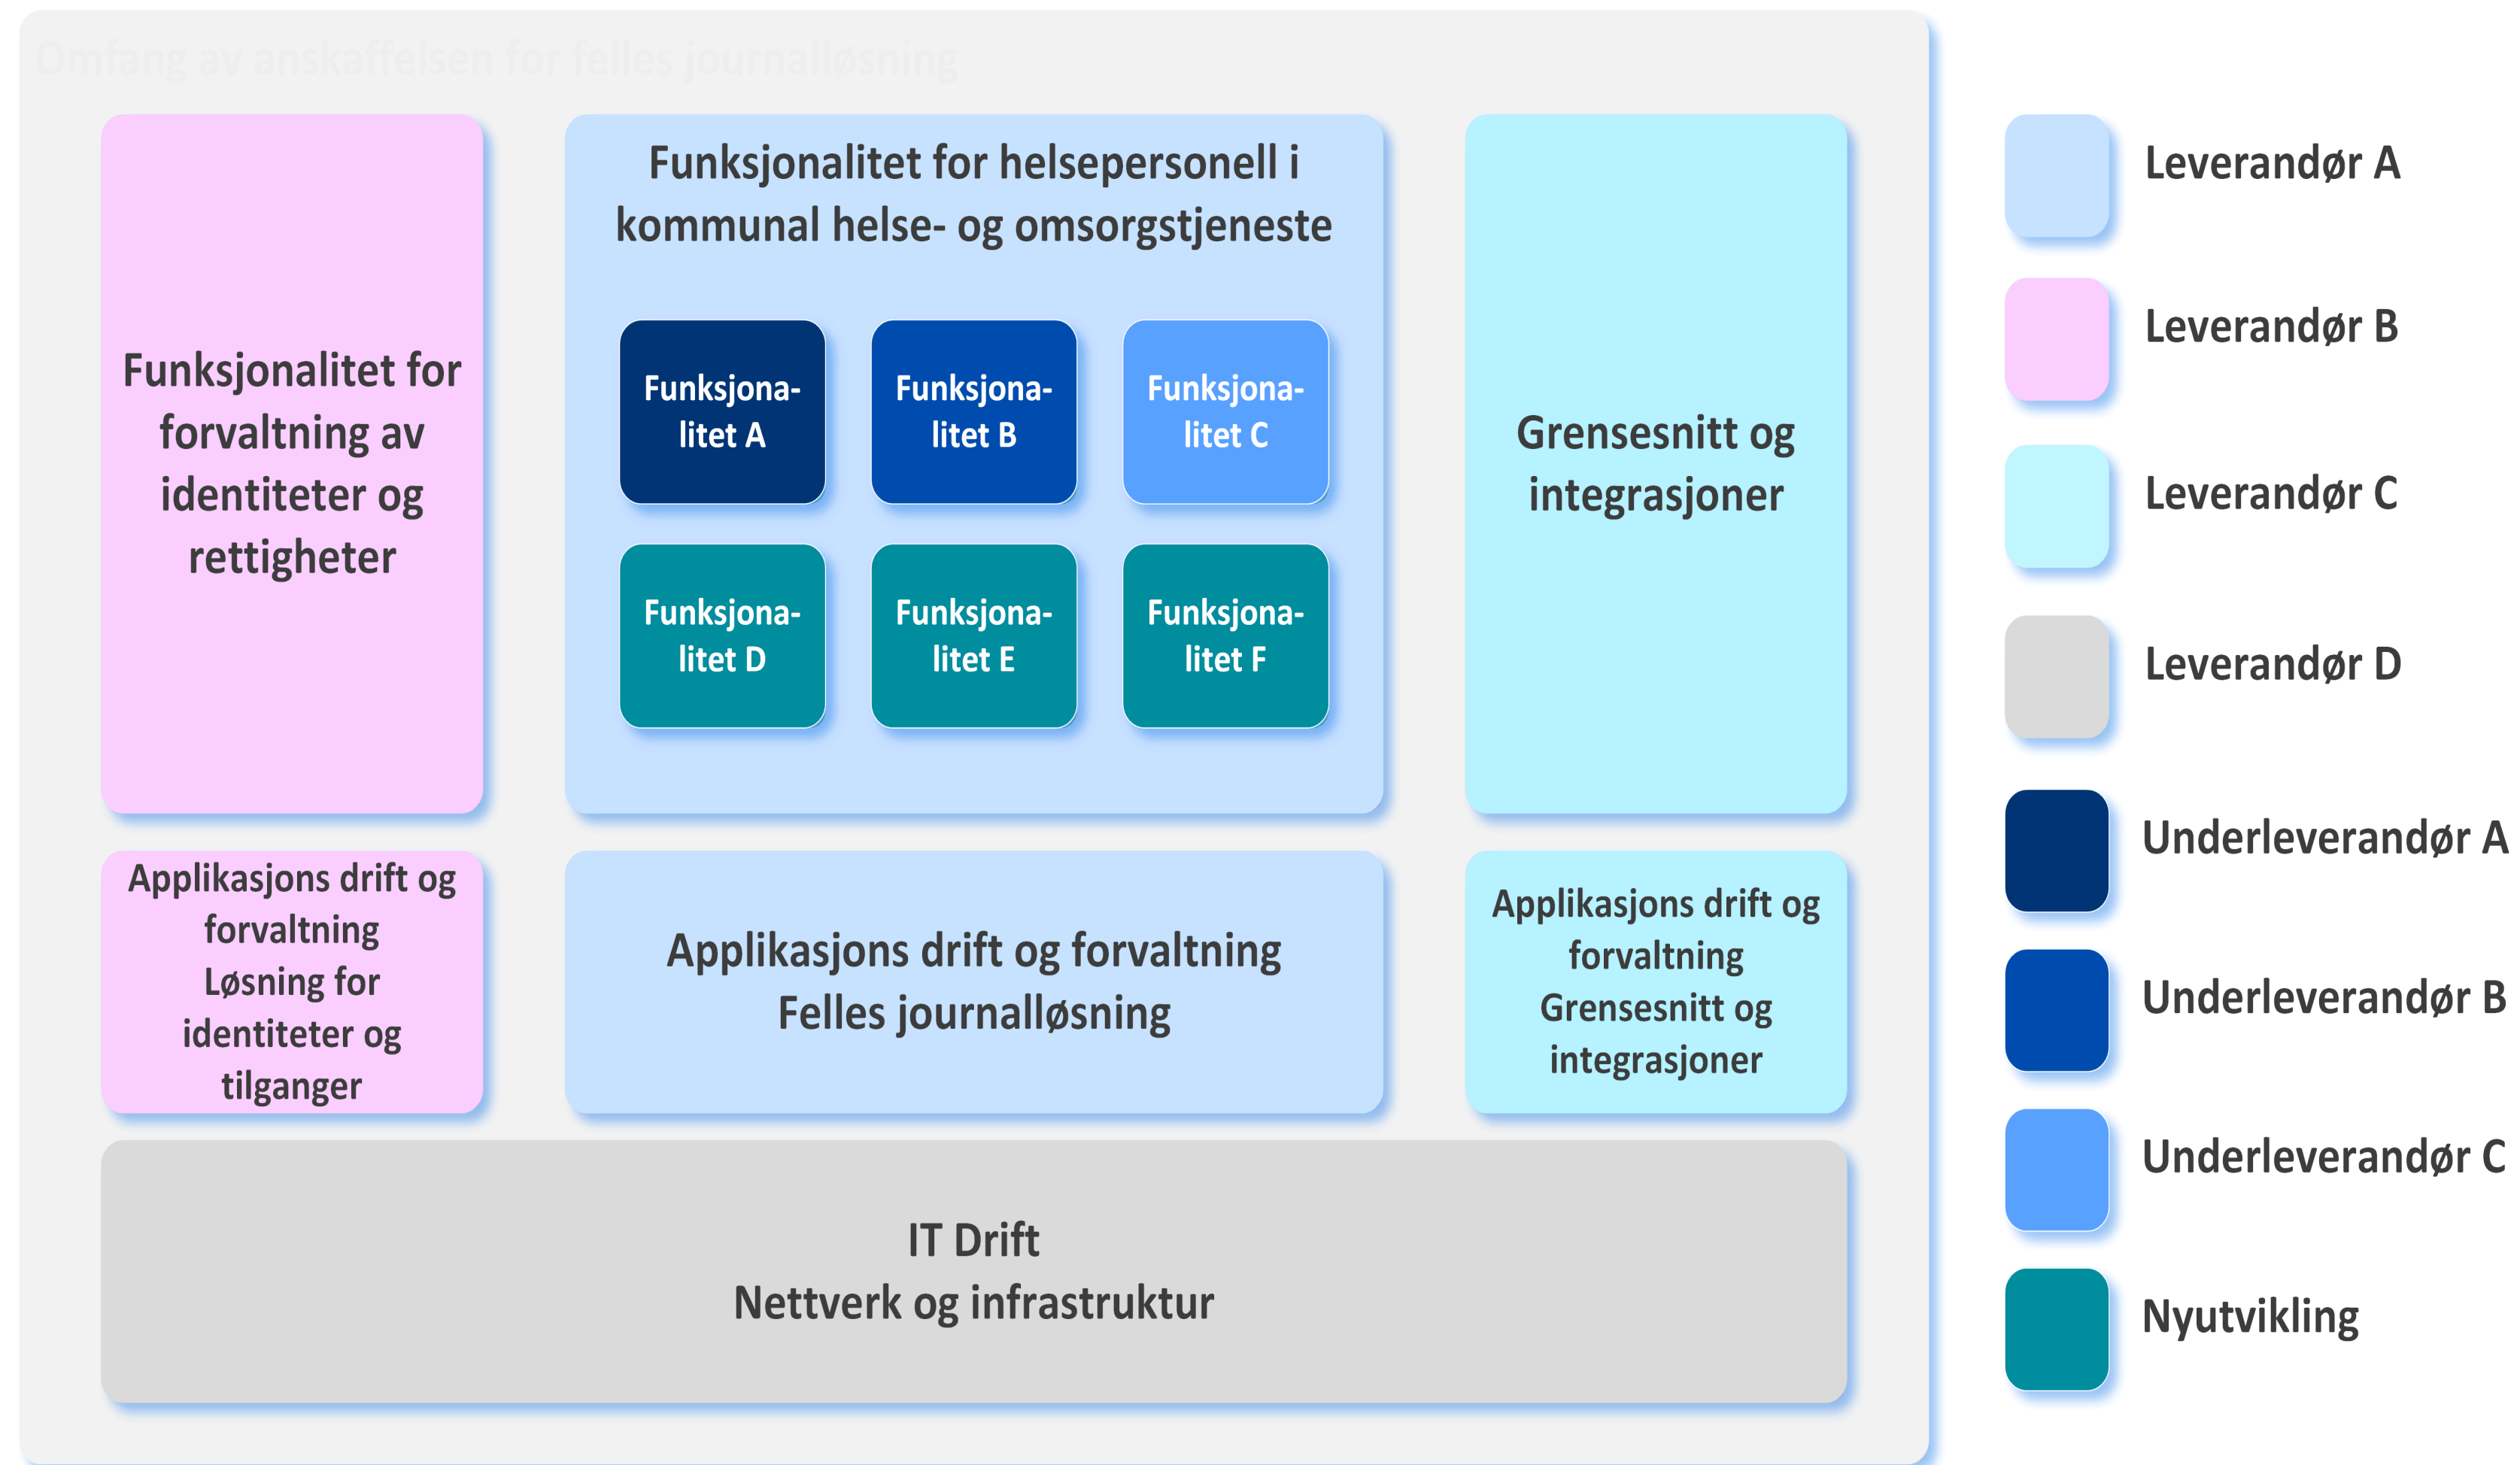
Omfang av anskaffelsen for felles journalløsning

Funksjonalitet for forvaltning av identiteter og rettigheter

Funksjonalitet for helsepersonell i kommunal helse- og omsorgstjeneste

Funksjonalitet A

Funksjonalitet B

Funksjonalitet C

Funksjonalitet D

Funksjonalitet E

Funksjonalitet F

Grensesnitt og integrasjoner

Applikasjons drift og forvaltning Løsning for identiteter og tilganger

Applikasjons drift og forvaltning Felles journalløsning

Applikasjons drift og forvaltning Grensesnitt og integrasjoner

IT Drift
Nettverk og infrastruktur

Leverandør A

Leverandør B

Leverandør C

Leverandør D

Underleverandør A

Underleverandør B

Underleverandør C

Nyutvikling